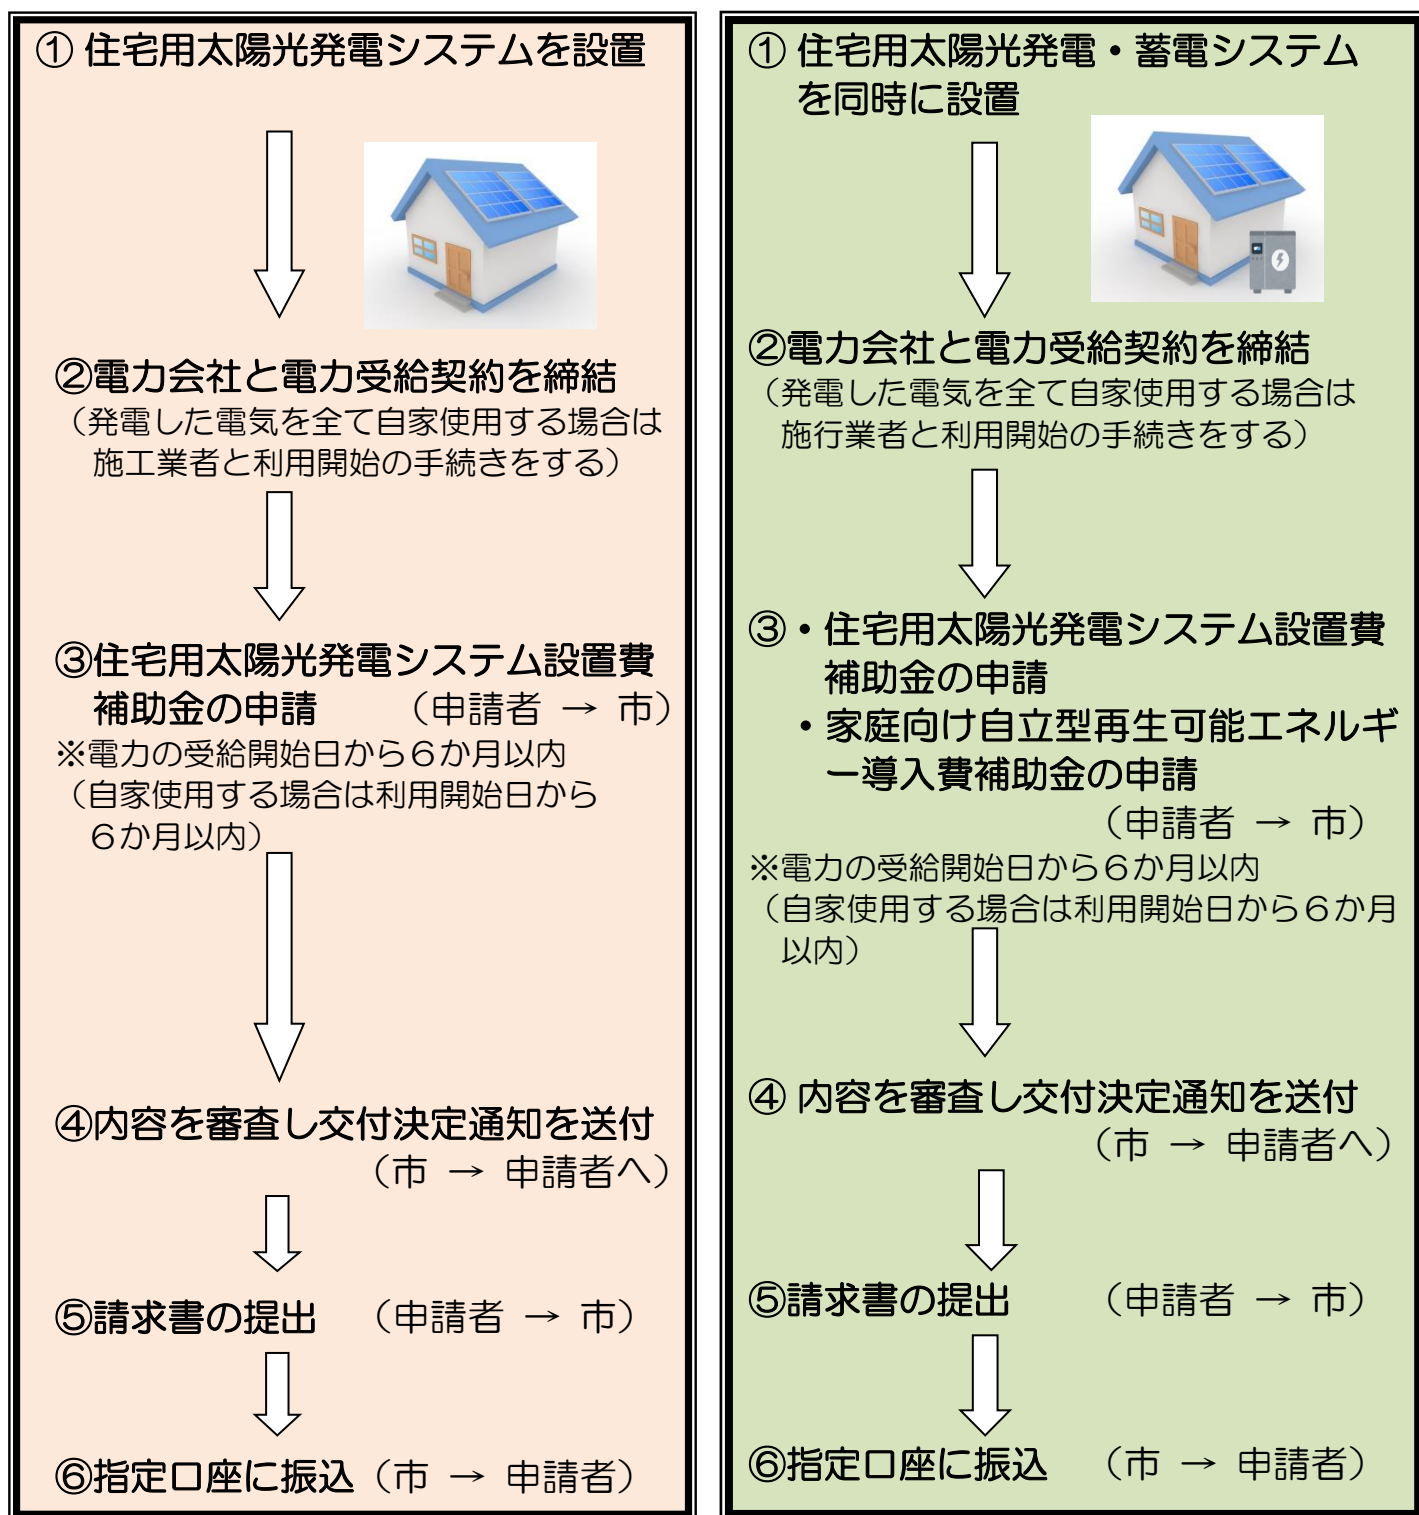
① 住宅用太陽光発電システムを設置

②電力会社と電力受給契約を締結
（発電した電気を全て自家使用する場合は施工業者と利用開始の手続きをする）

③住宅用太陽光発電システム設置費補助金の申請　（申請者 → 市）
※電力の受給開始日から６か月以内
（自家使用する場合は利用開始日から６か月以内）

④内容を審査し交付決定通知を送付
（市 → 申請者へ）

⑤請求書の提出　（申請者 → 市）

⑥指定口座に振込（市 → 申請者）

① 住宅用太陽光発電・蓄電システムを同時に設置

②電力会社と電力受給契約を締結
（発電した電気を全て自家使用する場合は施行業者と利用開始の手続きをする）

③・住宅用太陽光発電システム設置費補助金の申請
・家庭向け自立型再生可能エネルギー導入費補助金の申請
（申請者 → 市）
※電力の受給開始日から６か月以内
（自家使用する場合は利用開始日から６か月以内）

④ 内容を審査し交付決定通知を送付
（市 → 申請者へ）

⑤請求書の提出　（申請者 → 市）

⑥指定口座に振込　（市 → 申請者）